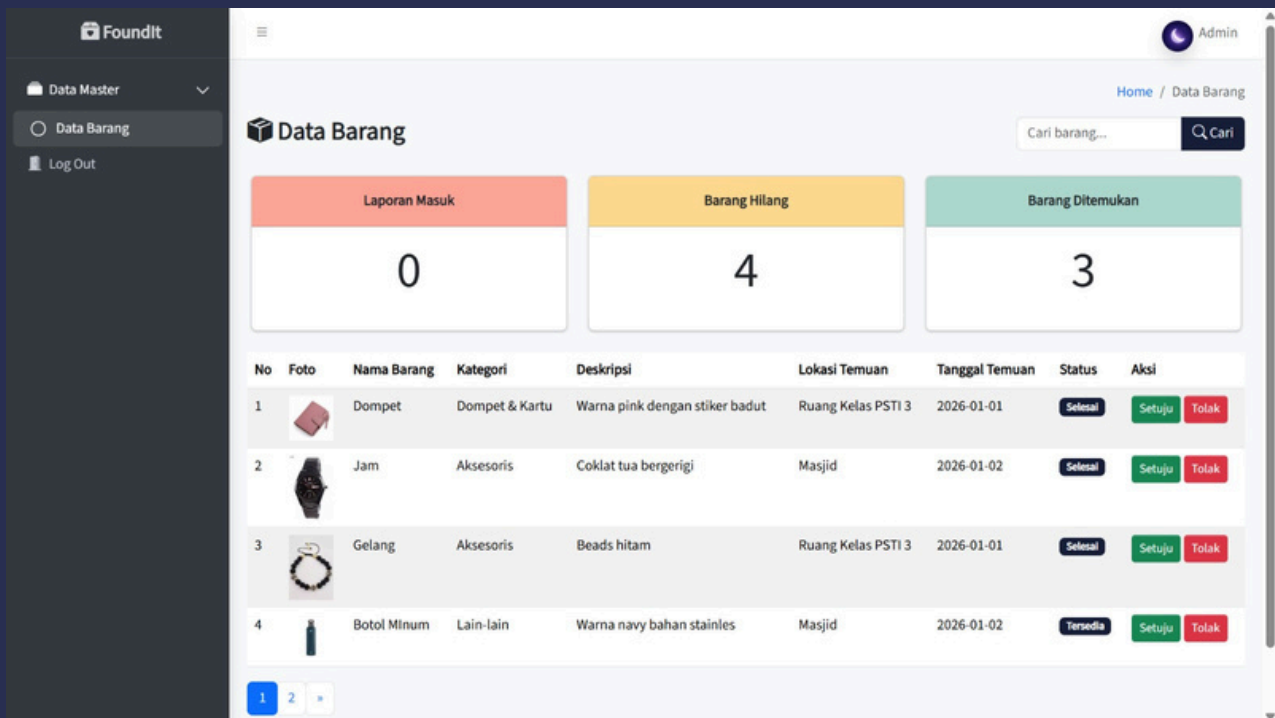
FoundIt

Data Master

Data Barang

Log Out

≡

Admin

Home / Data Barang

Data Barang

Cari barang...

Cari

Laporan Masuk

0

Barang Hilang

4

Barang Ditemukan

3

| No | Foto | Nama Barang | Kategori | Deskripsi | Lokasi Temuan | Tanggal Temuan | Status | Aksi |
|---|---|---|---|---|---|---|---|---|
| 1 | | Dompet | Dompet & Kartu | Warna pink dengan stiker badut | Ruang Kelas PSTI 3 | 2026-01-01 | Selesai | Setuju Tolak |
| 2 | | Jam | Aksesoris | Coklat tua bergerigi | Masjid | 2026-01-02 | Selesai | Setuju Tolak |
| 3 | | Gelang | Aksesoris | Beads hitam | Ruang Kelas PSTI 3 | 2026-01-01 | Selesai | Setuju Tolak |
| 4 | | Botol MInum | Lain-lain | Warna navy bahan stainles | Masjid | 2026-01-02 | Tersedia | Setuju Tolak |

1 2 »